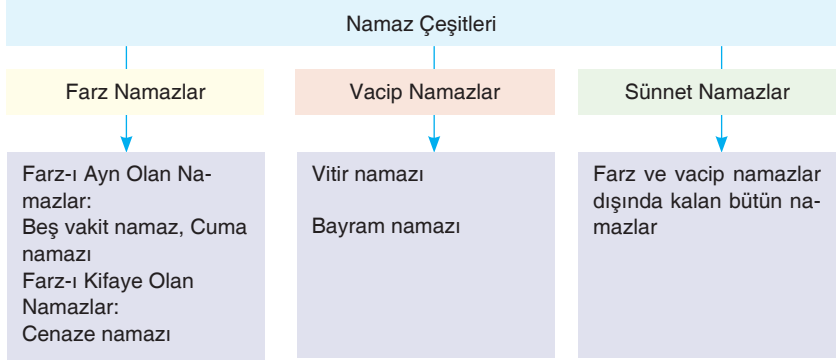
Namaz Çeşitleri

Farz Namazlar

Farz-ı Ayn Olan Namazlar:
Beş vakit namaz, Cuma namazı
Farz-ı Kifaye Olan Namazlar:
Cenaze namazı

Vacip Namazlar

Vitir namazı

Bayram namazı

Sünnet Namazlar

Farz ve vacip namazlar dışında kalan bütün namazlar